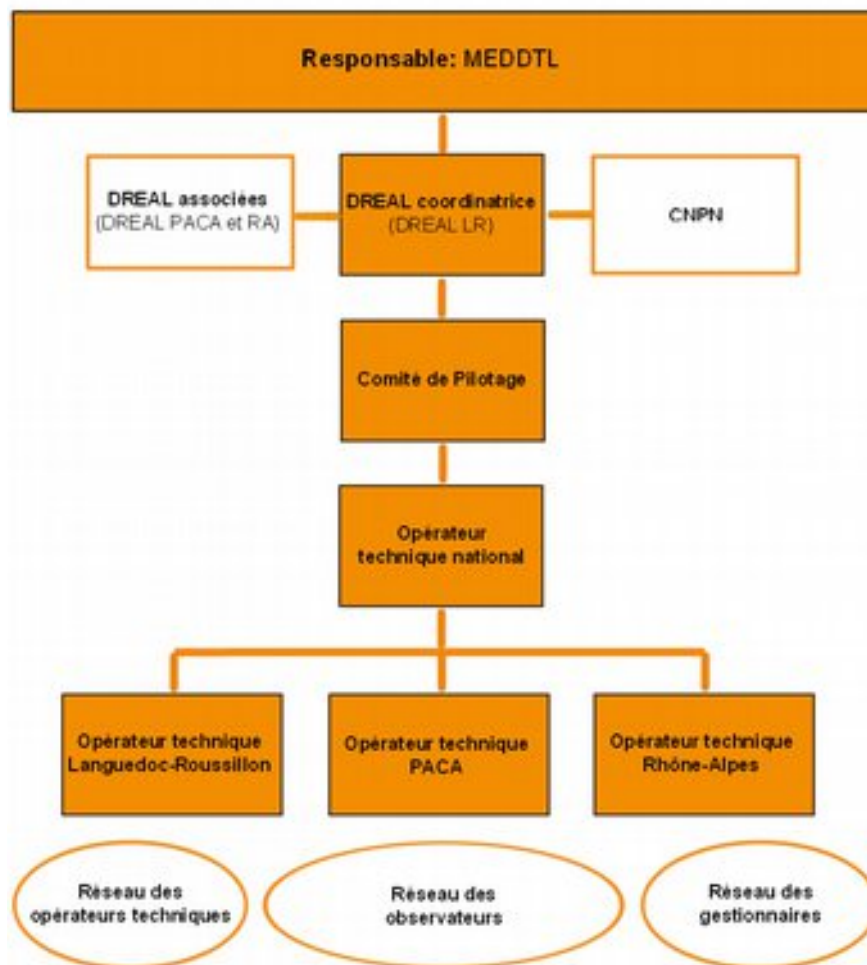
Responsable: MEDDTL

DREAL associées
(DREAL PACA et RA)

DREAL coordinatrice
(DREAL LR)

CNPN

Comité de Pilotage

Opérateur technique national

Opérateur technique Languedoc-Roussillon

Opérateur technique PACA

Opérateur technique Rhône-Alpes

Réseau des opérateurs techniques

Réseau des observateurs

Réseau des gestionnaires